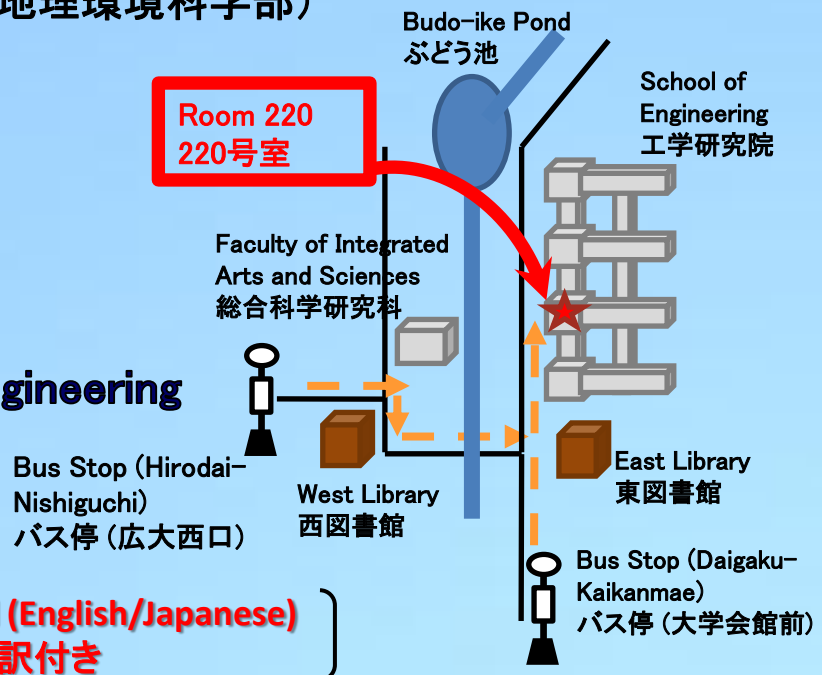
地理環境科学部)

Budo-ike Pond
ぶどう池

Room 220
220号室

School of Engineering
工学研究院

Faculty of Integrated Arts and Sciences
総合科学研究科

gineering

Bus Stop (Hirodai-Nishiguchi)
バス停 (広大西口)

West Library
西図書館

East Library
東図書館

Bus Stop (Daigaku-Kaikanmae)
バス停 (大学会館前)

(English/Japanese)
訳付き